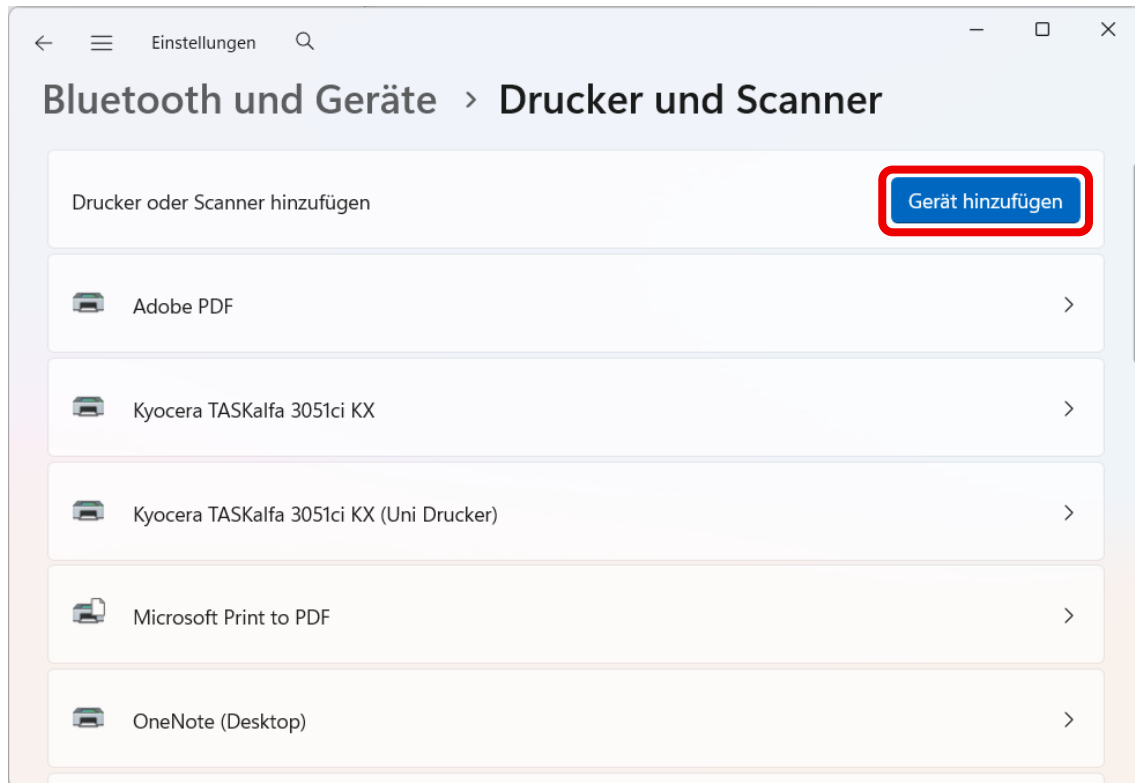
Einstellungen

Bluetooth und Geräte > Drucker und Scanner

Drucker oder Scanner hinzufügen

Gerät hinzufügen

Adobe PDF

Kyocera TASKalfa 3051ci KX

Kyocera TASKalfa 3051ci KX (Uni Drucker)

Microsoft Print to PDF

OneNote (Desktop)